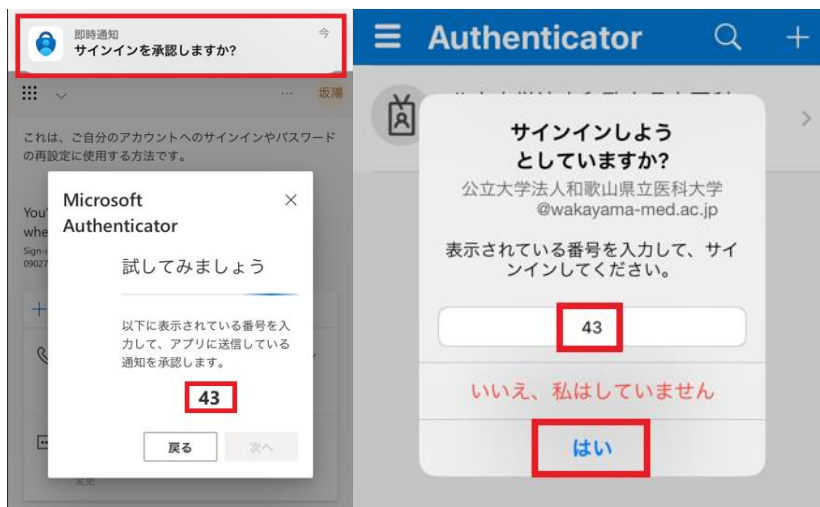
即時通知
サインインを承認しますか?
今

坂隅

これは、ご自分のアカウントへのサインインやパスワードの再設定に使用する方法です。

You'
whe
Sign-i
0902

Microsoft Authenticator

試してみましょう

以下に表示されている番号を入力して、アプリに送信している通知を承認します。

43

戻る
次へ

Authenticator

サインインしようとしていますか?
公立大学法人和歌山県立医科大学
@wakayama-med.ac.jp

表示されている番号を入力して、サインインしてください。

43

いいえ、私はしていません

はい